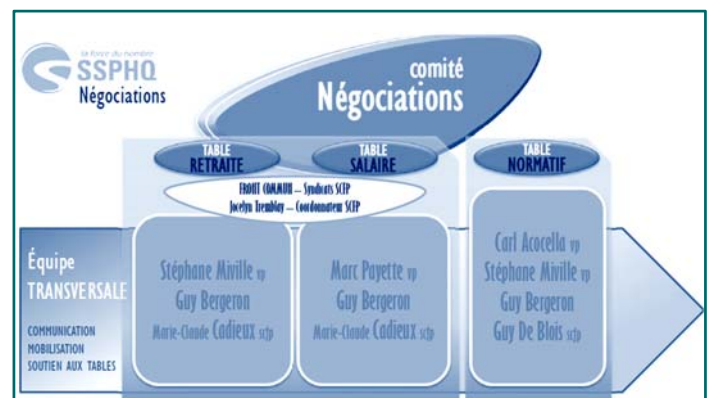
la force du nombre
SSPHQ
Négociations

comité
Négociations

TABLE
RETRAITE

TABLE
SALAIRE

TABLE
NORMATIF

FRONT COMMUN – Syndicats SCFP
Jocelyn Tremblay – Coordonnateur SCFP

Équipe
TRANSVERSALE

COMMUNICATION
MOBILISATION
SOUTIEN AUX TABLES

Stéphane Miville vp
Guy Bergeron
Marie-Claude Cadieux scfp

Marc Payette vp
Guy Bergeron
Marie-Claude Cadieux scfp

Carl Acocella vp
Stéphane Miville vp
Guy Bergeron
Guy De Blois scfp